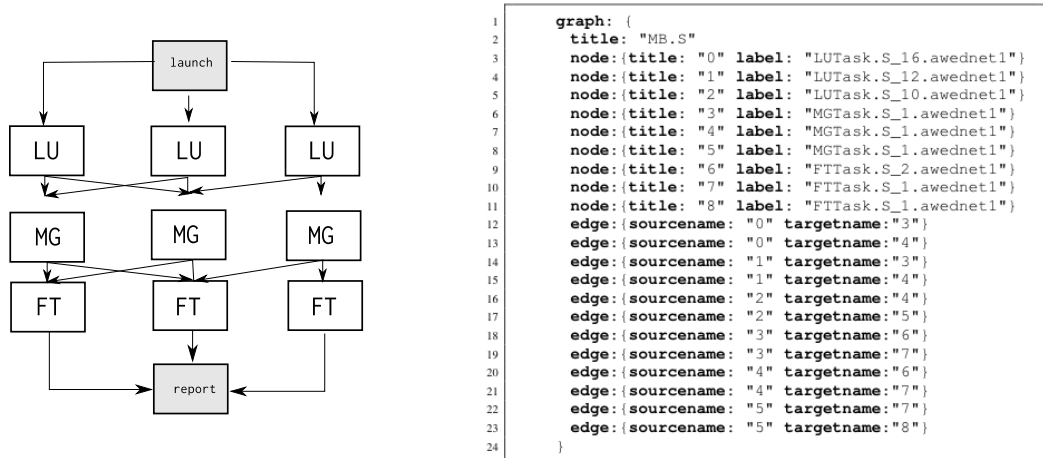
launch

LU LU LU

MG MG MG

FT FT FT

report

1 graph: {
2 title: "MB.S"
3 node:{title: "0" label: "LUTask.S_16.awednet1"}
4 node:{title: "1" label: "LUTask.S_12.awednet1"}
5 node:{title: "2" label: "LUTask.S_10.awednet1"}
6 node:{title: "3" label: "MGTask.S_1.awednet1"}
7 node:{title: "4" label: "MGTask.S_1.awednet1"}
8 node:{title: "5" label: "MGTask.S_1.awednet1"}
9 node:{title: "6" label: "FTTask.S_2.awednet1"}
10 node:{title: "7" label: "FTTask.S_1.awednet1"}
11 node:{title: "8" label: "FTTask.S_1.awednet1"}
12 edge:{sourcename: "0" targetname:"3"}
13 edge:{sourcename: "0" targetname:"4"}
14 edge:{sourcename: "1" targetname:"3"}
15 edge:{sourcename: "1" targetname:"4"}
16 edge:{sourcename: "2" targetname:"4"}
17 edge:{sourcename: "2" targetname:"5"}
18 edge:{sourcename: "3" targetname:"6"}
19 edge:{sourcename: "3" targetname:"7"}
20 edge:{sourcename: "4" targetname:"6"}
21 edge:{sourcename: "4" targetname:"7"}
22 edge:{sourcename: "5" targetname:"7"}
23 edge:{sourcename: "5" targetname:"8"}
24 }